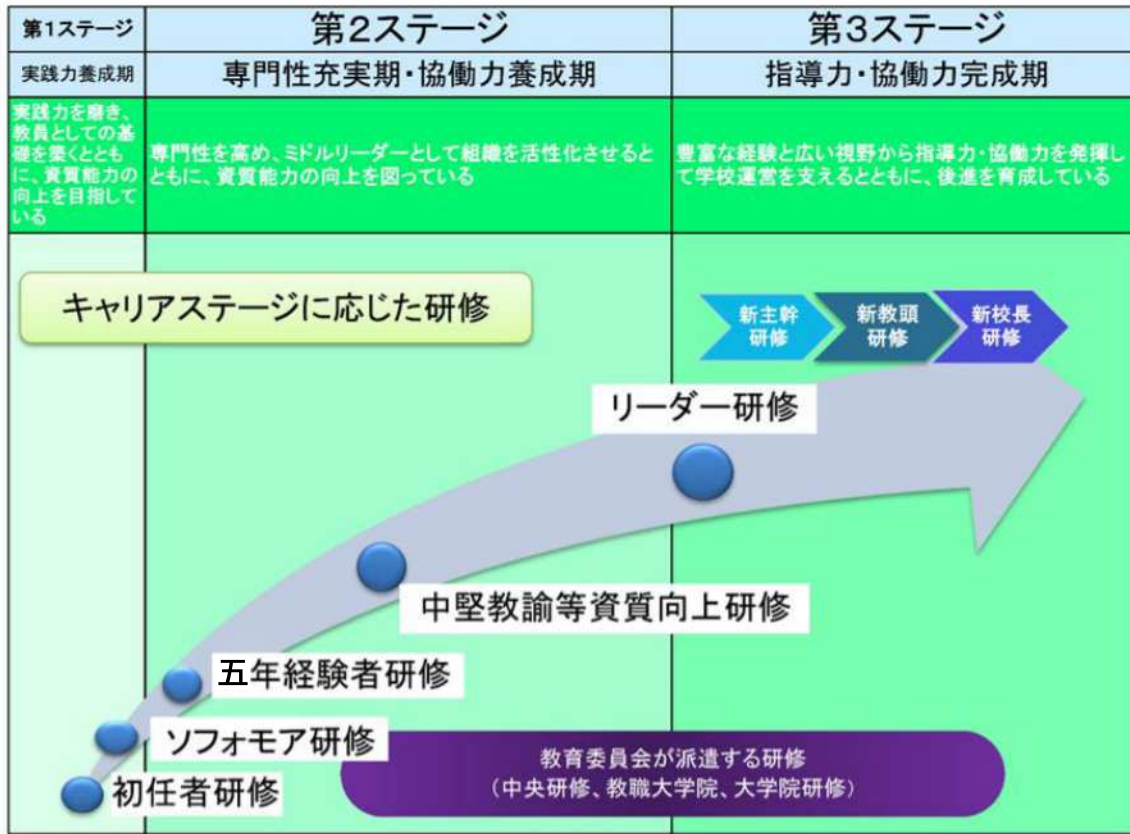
| 第1ステージ | 第2ステージ | 第3ステージ |
|---|---|---|
| 実践力養成期 | 専門性充実期・協働力養成期 | 指導力・協働力完成期 |
| 実践力を磨き、教員としての基礎を築くとともに、資質能力の向上を目指している | 専門性を高め、ミドルリーダーとして組織を活性化させるとともに、資質能力の向上を図っている | 豊富な経験と広い視野から指導力・協働力を発揮して学校運営を支えるとともに、後進を育成している |

キャリアステージに応じた研修

新主幹研修

新教頭研修

新校長研修

リーダー研修

中堅教諭等資質向上研修

五年経験者研修

ソフォモア研修

初任者研修

教育委員会が派遣する研修
（中央研修、教職大学院、大学院研修）